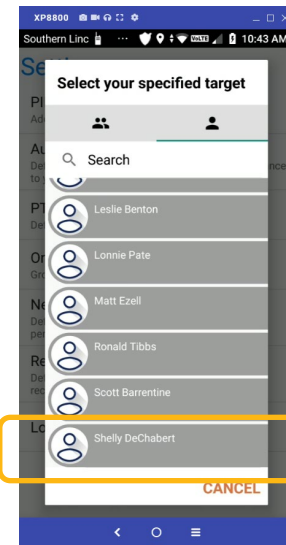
XP8800
Southern Linc 10:43 AM
Se
Pl
Ad
Au
De
to
ence
PT
De
Or
Gr
Ne
De
pe
Re
De
re
Lo
Select your specified target
Search
Leslie Benton
Lonnie Pate
Matt Ezell
Ronald Tibbs
Scott Barrentine
Shelly DeChabert
CANCEL